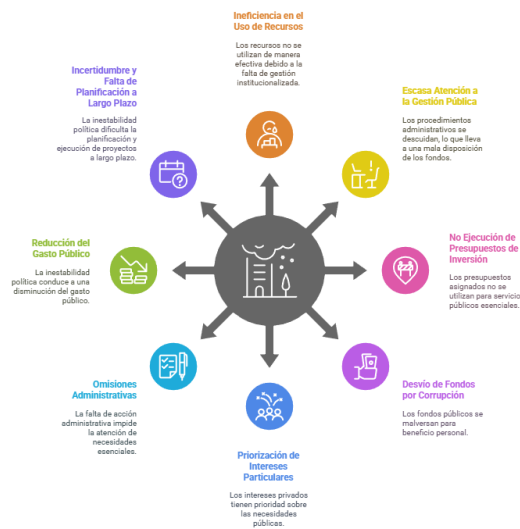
Ineficiencia en el Uso de Recursos

Los recursos no se utilizan de manera efectiva debido a la falta de gestión institucionalizada.

Incertidumbre y Falta de Planificación a Largo Plazo

La inestabilidad política dificulta la planificación y ejecución de proyectos a largo plazo.

Escasa Atención a la Gestión Pública

Los procedimientos administrativos se descuidan, lo que lleva a una mala disposición de los fondos.

Reducción del Gasto Público

La inestabilidad política conduce a una disminución del gasto público.

No Ejecución de Presupuestos de Inversión

Los presupuestos asignados no se utilizan para servicio públicos esenciales.

Omisiones Administrativas

La falta de acción administrativa impide la atención de necesidades esenciales.

Desvío de Fondos por Corrupción

Los fondos públicos se malversan para beneficio personal.

Priorización de Intereses Particulares

Los intereses privados tienen prioridad sobre las necesidades públicas.